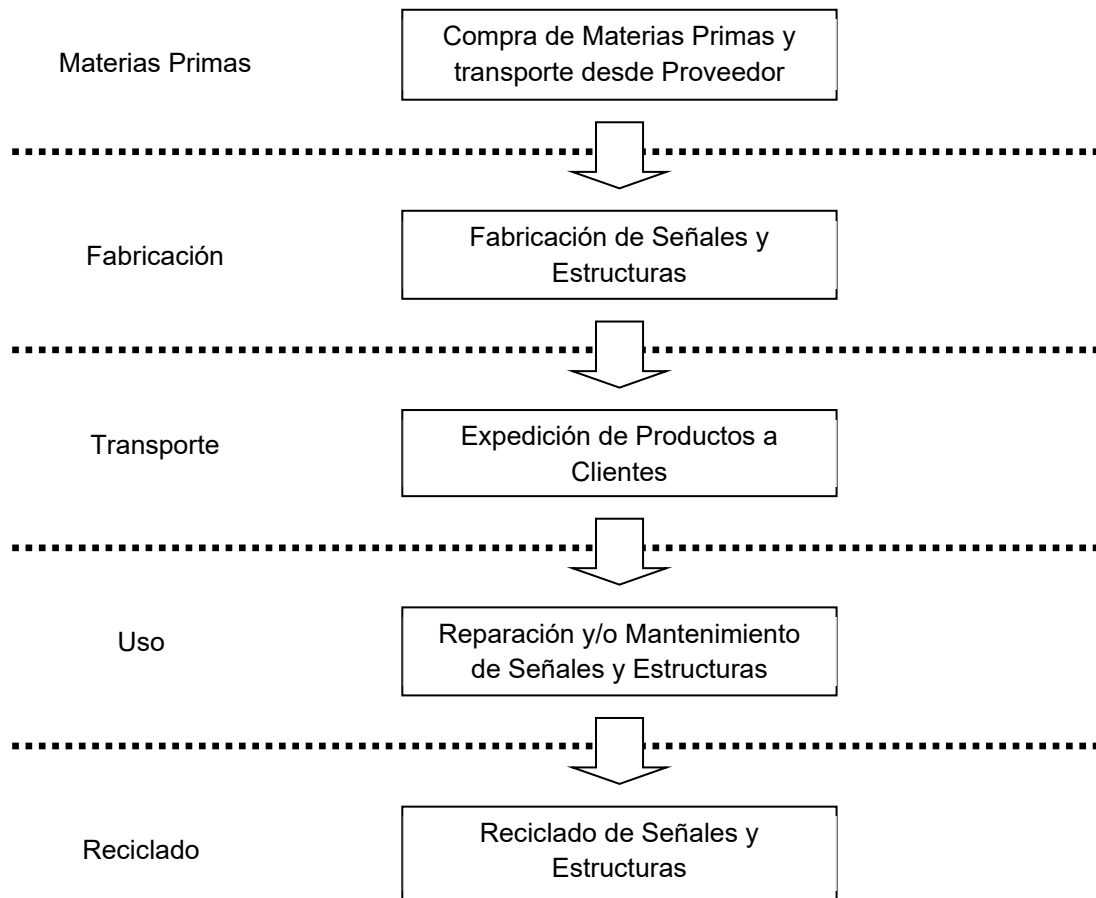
Materias Primas

Compra de Materias Primas y transporte desde Proveedor

Fabricación

Fabricación de Señales y Estructuras

Transporte

Expedición de Productos a Clientes

Uso

Reparación y/o Mantenimiento de Señales y Estructuras

Reciclado

Reciclado de Señales y Estructuras